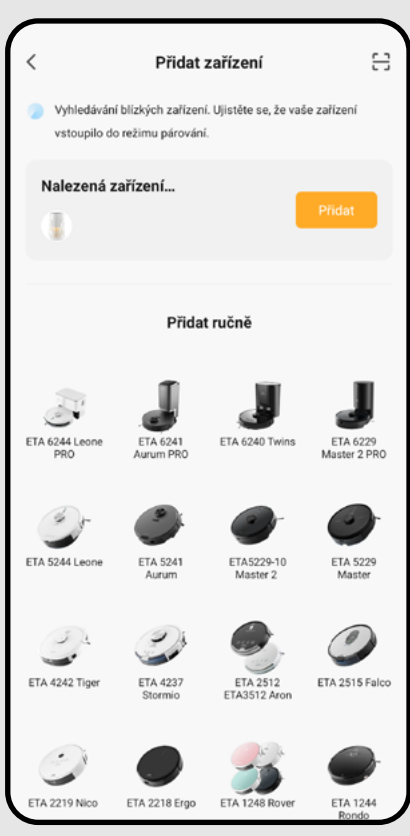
Přidat zařízení

Vyhledávání blízkých zařízení. Ujistěte se, že vaše zařízení vstoupilo do režimu párování.

Nalezená zařízení...

Přidat

Přidat ručně

ETA 6244 Leone PRO
ETA 6241 Aurum PRO
ETA 6240 Twins
ETA 6229 Master 2 PRO
ETA 5244 Leone
ETA 5241 Aurum
ETA5229-10 Master 2
ETA 5229 Master
ETA 4242 Tiger
ETA 4237 Stormio
ETA 2512 ETA3512 Aron
ETA 2515 Falco
ETA 2219 Nico
ETA 2218 Ergo
ETA 1248 Rover
ETA 1244 Rondo